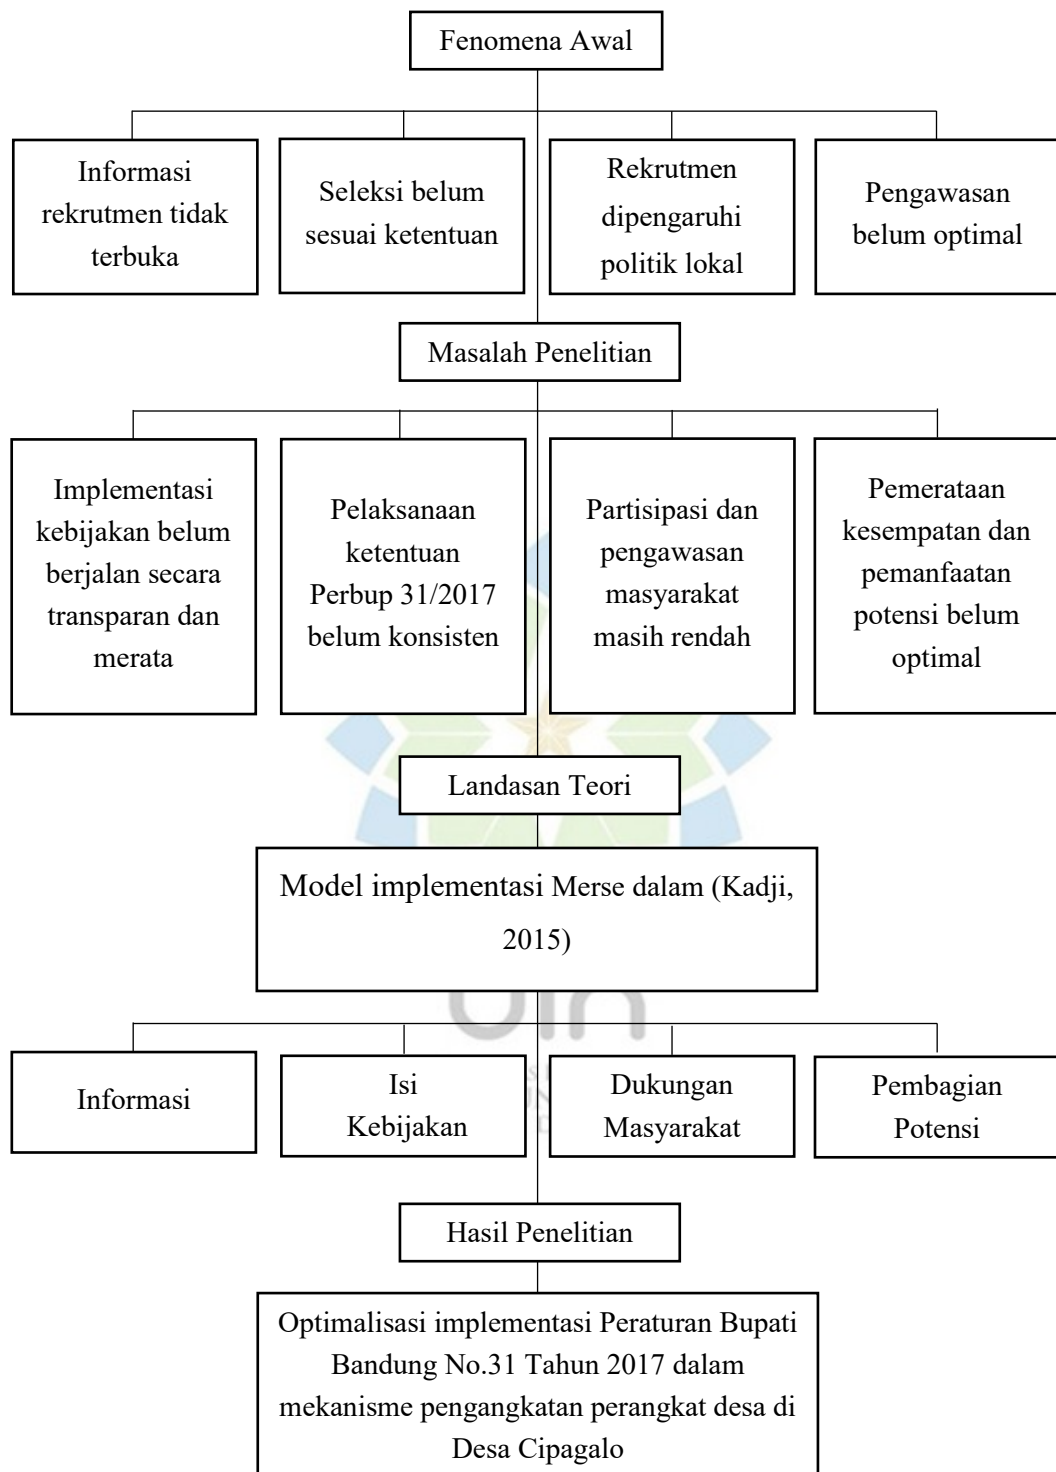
Fenomena Awal

Informasi rekrutmen tidak terbuka

Seleksi belum sesuai ketentuan

Rekrutmen dipengaruhi politik lokal

Pengawasan belum optimal

Masalah Penelitian

Implementasi kebijakan belum berjalan secara transparan dan merata

Pelaksanaan ketentuan Perbup 31/2017 belum konsisten

Partisipasi dan pengawasan masyarakat masih rendah

Pemerataan kesempatan dan pemanfaatan potensi belum optimal

Landasan Teori

Model implementasi Merse dalam (Kadji, 2015)

Informasi

Isi Kebijakan

Dukungan Masyarakat

Pembagian Potensi

Hasil Penelitian

Optimalisasi implementasi Peraturan Bupati Bandung No.31 Tahun 2017 dalam mekanisme pengangkatan perangkat desa di Desa Cipagalo